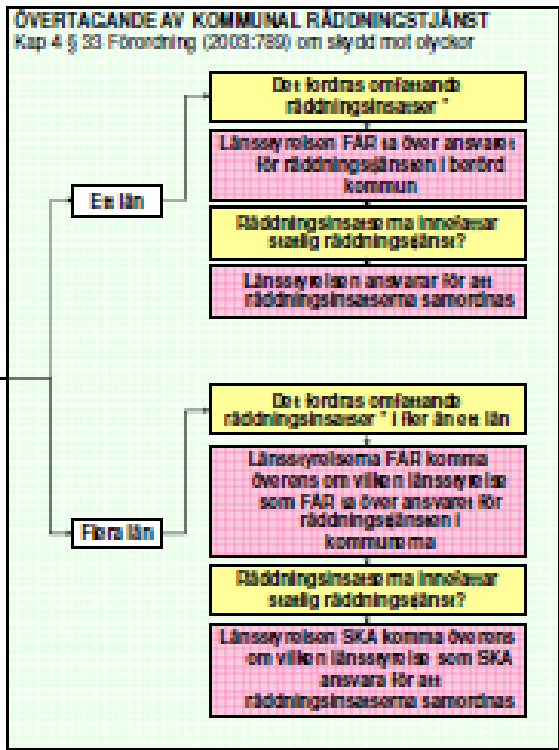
ÖVERTAGANDE AV KOMMUNAL RÄDDNINGSTJÄNST
Kap 4 § 33 Förordning (2003:789) om skydd mot olyckor

Ett län

Det fordras omfattande räddningsinsatser *

Länsstyrelsen FÅR ta över ansvaret för räddningstjänsten i berörd kommun

Räddningsinsatserna innefattar statlig räddningstjänst?

Länsstyrelsen ansvarar för att räddningsinsatserna samordnas

Flera län

Det fordras omfattande räddningsinsatser * i fler än ett län

Länsstyrelserna FÅR komma överens om vilken länsstyrelse som FÅR ta över ansvaret för räddningstjänsten i kommunerna

Räddningsinsatserna innefattar statlig räddningstjänst?

Länsstyrelsen SKA komma överens om vilken länsstyrelse som SKA ansvara för att räddningsinsatserna samordnas